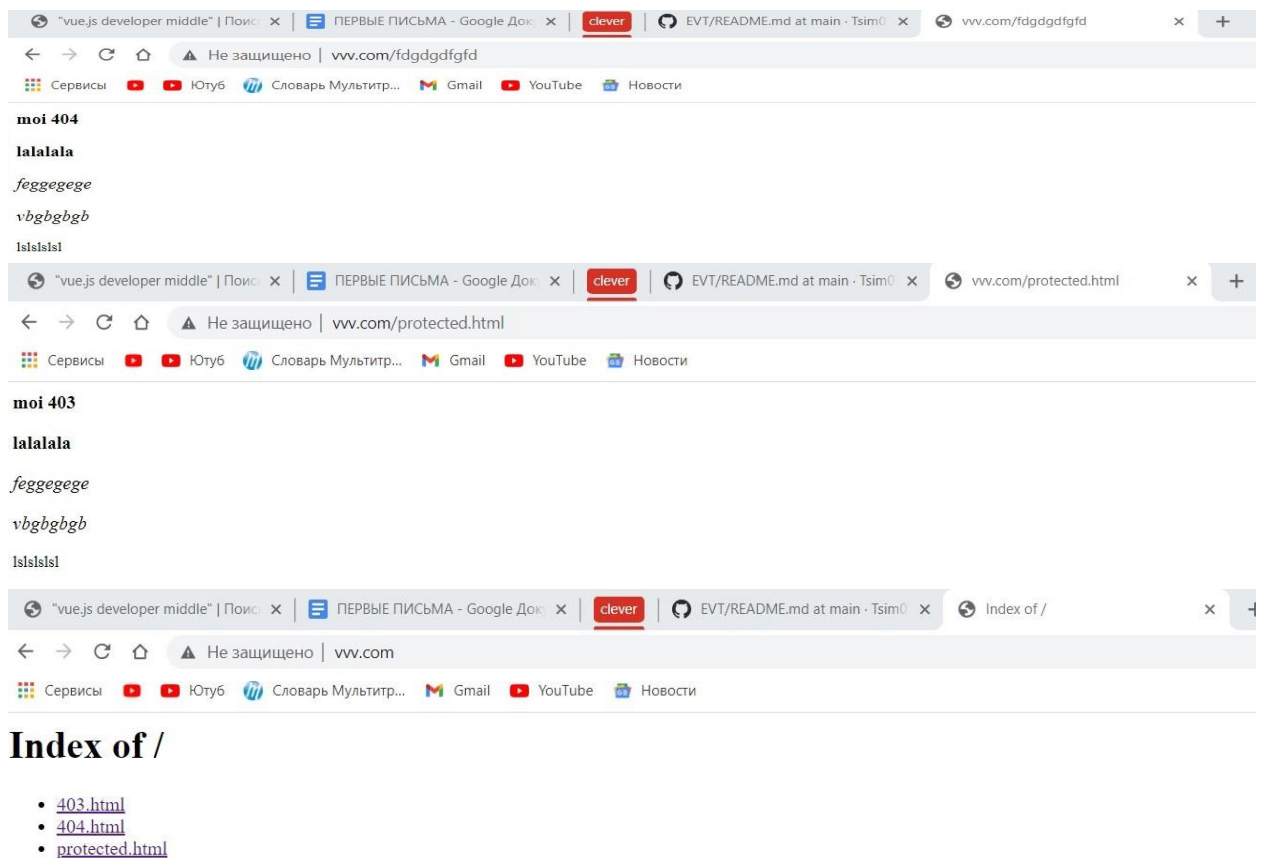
"vue.js developer middle" | Поис ×
ПЕРВЫЕ ПИСЬМА - Google Док ×
clever
EVT/README.md at main · Tsim0 ×
vvv.com/fdgdgdfgfd ×
+

Не защищено | vvv.com/fdgdgdfgfd

Сервисы Ютуб Словарь Мультитр... Gmail YouTube Новости

moi 404

lalalala

feggegege

vbgbgbgb

lslslslsl

"vue.js developer middle" | Поис ×
ПЕРВЫЕ ПИСЬМА - Google Док ×
clever
EVT/README.md at main · Tsim0 ×
vvv.com/protected.html ×
+

Не защищено | vvv.com/protected.html

Сервисы Ютуб Словарь Мультитр... Gmail YouTube Новости

moi 403

lalalala

feggegege

vbgbgbgb

lslslslsl

"vue.js developer middle" | Поис ×
ПЕРВЫЕ ПИСЬМА - Google Док ×
clever
EVT/README.md at main · Tsim0 ×
Index of / ×

Не защищено | vvv.com

Сервисы Ютуб Словарь Мультитр... Gmail YouTube Новости

Index of /

- 403.html
- 404.html
- protected.html